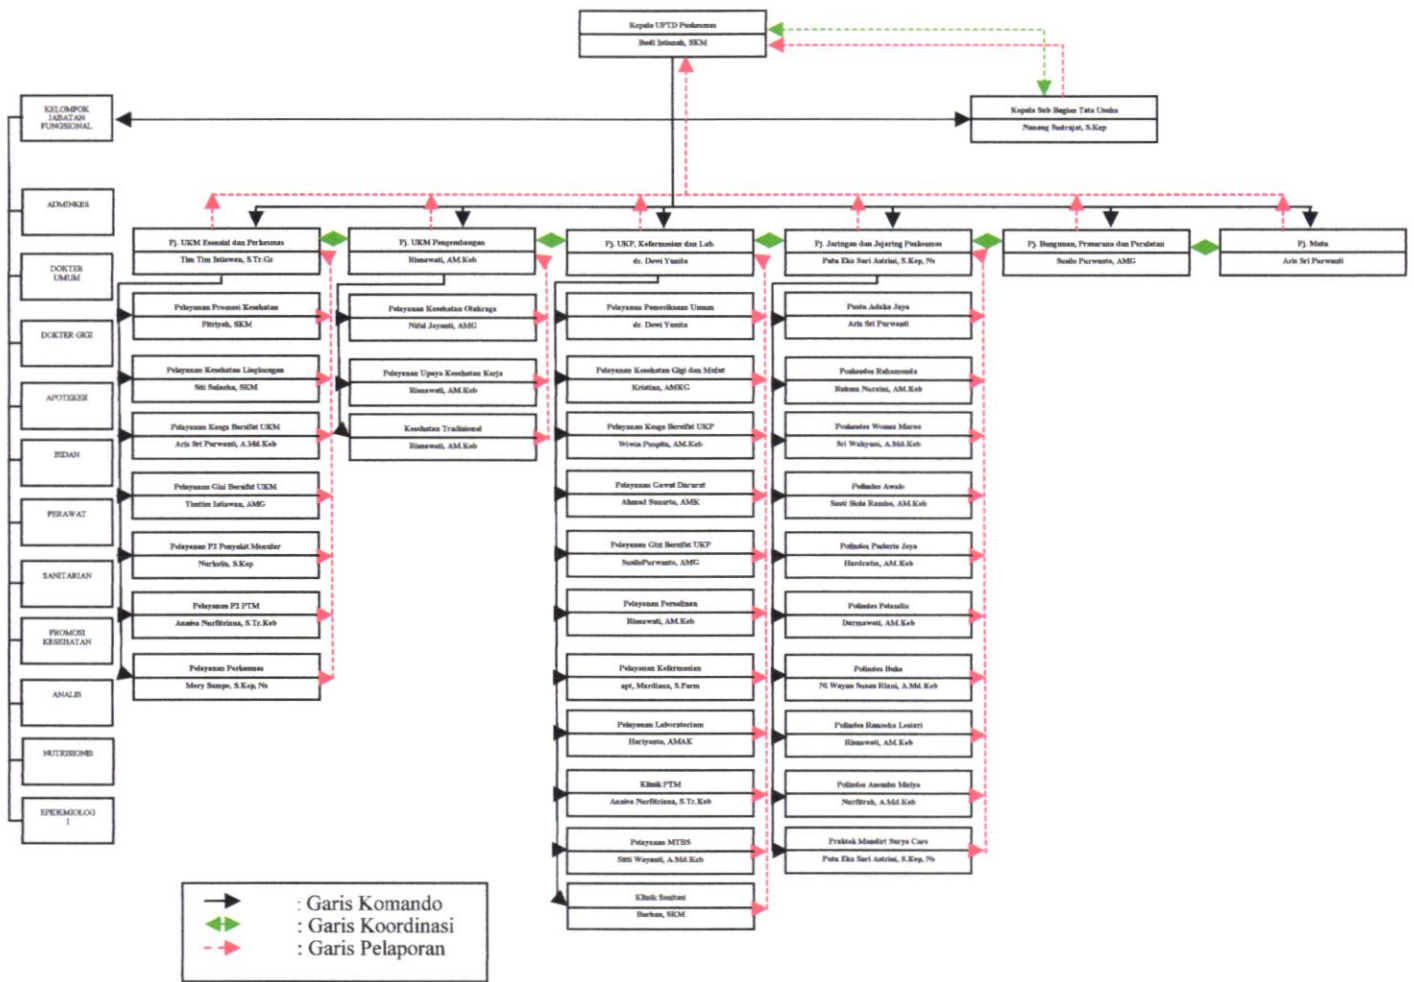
Kepala UPTD Puskesmas
Budi Istianah, SKM

KELOMPOK JABATAN FUNGSIONAL

Kepala Sub Bagian Tata Usaha
Nanang Sudrajat, S.Kep

ADMINKES
DOKTER UMUM
DOKTER GIGI
APOTEKER
BIDAN
PERAWAT
SANITARIAN
PROMOSI KESEHATAN
ANALIS
NUTRISIONIS
EPIDEMIOLOG I

Pj. UKM Esensial dan Perkesmas
Tim Tim Istiawan, S.Tr.Gz

Pelayanan Promosi Kesehatan
Fitriyah, SKM

Pelayanan Kesehatan Lingkungan
Siti Salacha, SKM

Pelayanan Kespa Bersifat UKM
Aris Sri Purwanti, A.Md.Keb

Pelayanan Gizi Bersifat UKM
Timtim Istiawan, AMG

Pelayanan P2 Penyakit Menular
Nurhelis, S.Kep

Pelayanan P2 PTM
Annisa Nurfitriana, S.Tr.Keb

Pelayanan Perkesmas
Mery Sampe, S.Kep, Ns

Pj. UKM Pengembangan
Rinawati, AM.Keb

Pelayanan Kesehatan Olahraga
Nifid Jayanti, AMG

Pelayanan Upaya Kesehatan Kerja
Rinawati, AM.Keb

Kesehatan Tradisional
Rinawati, AM.Keb

Pj. UKP, Kefarmasian dan Lab.
dr. Dewi Yunita

Pelayanan Pemeriksaan Umum
dr. Dewi Yunita

Pelayanan Kesehatan Gigi dan Mulut
Kristina, AMKG

Pelayanan Kespa Bersifat UKP
Wiwin Puspita, AM.Keb

Pelayanan Gawat Darurat
Ahmad Susanto, AMK

Pelayanan Gizi Bersifat UKP
SusiloPurwanto, AMG

Pelayanan Persalinan
Rinawati, AM.Keb

Pelayanan Kefarmasian
apt. Mardiana, S.Farm

Pelayanan Laboratorium
Hariyanto, AMAK

Klinik PTM
Annisa Nurfitriana, S.Tr.Keb

Pelayanan MTBS
Sitti Wayanti, A.Md.Keb

Klinik Sanitasi
Burhan, SKM

Pj. Jaringan dan Jejaring Puskesmas
Putu Eka Sari Astrini, S.Kep, Ns

Pustu Adaka Jaya
Aris Sri Purwanti

Poskesdes Rahmounda
Rahma Nuraini, AM.Keb

Poskesdes Woma Maroa
Sri Wahyuni, A.Md.Keb

Polindes Awalo
Santi Sida Rambo, AM.Keb

Polindes Puderia Jaya
Hardratin, AM.Keb

Polindes Polandia
Dermawati, AM.Keb

Polindes Buke
Ni Wayan Susan Rinni, A.Md.Keb

Polindes Ranooha Lestari
Rinawati, AM.Keb

Polindes Asembu Mulya
Nurfitrah, A.Md.Keb

Praktek Mandiri Surya Care
Putu Eka Sari Astrini, S.Kep, Ns

Pj. Bangunan, Prasarana dan Peralatan
Susilo Purwanto, AMG

Pj. Mutu
Aris Sri Purwanti

: Garis Komando
: Garis Koordinasi
: Garis Pelaporan